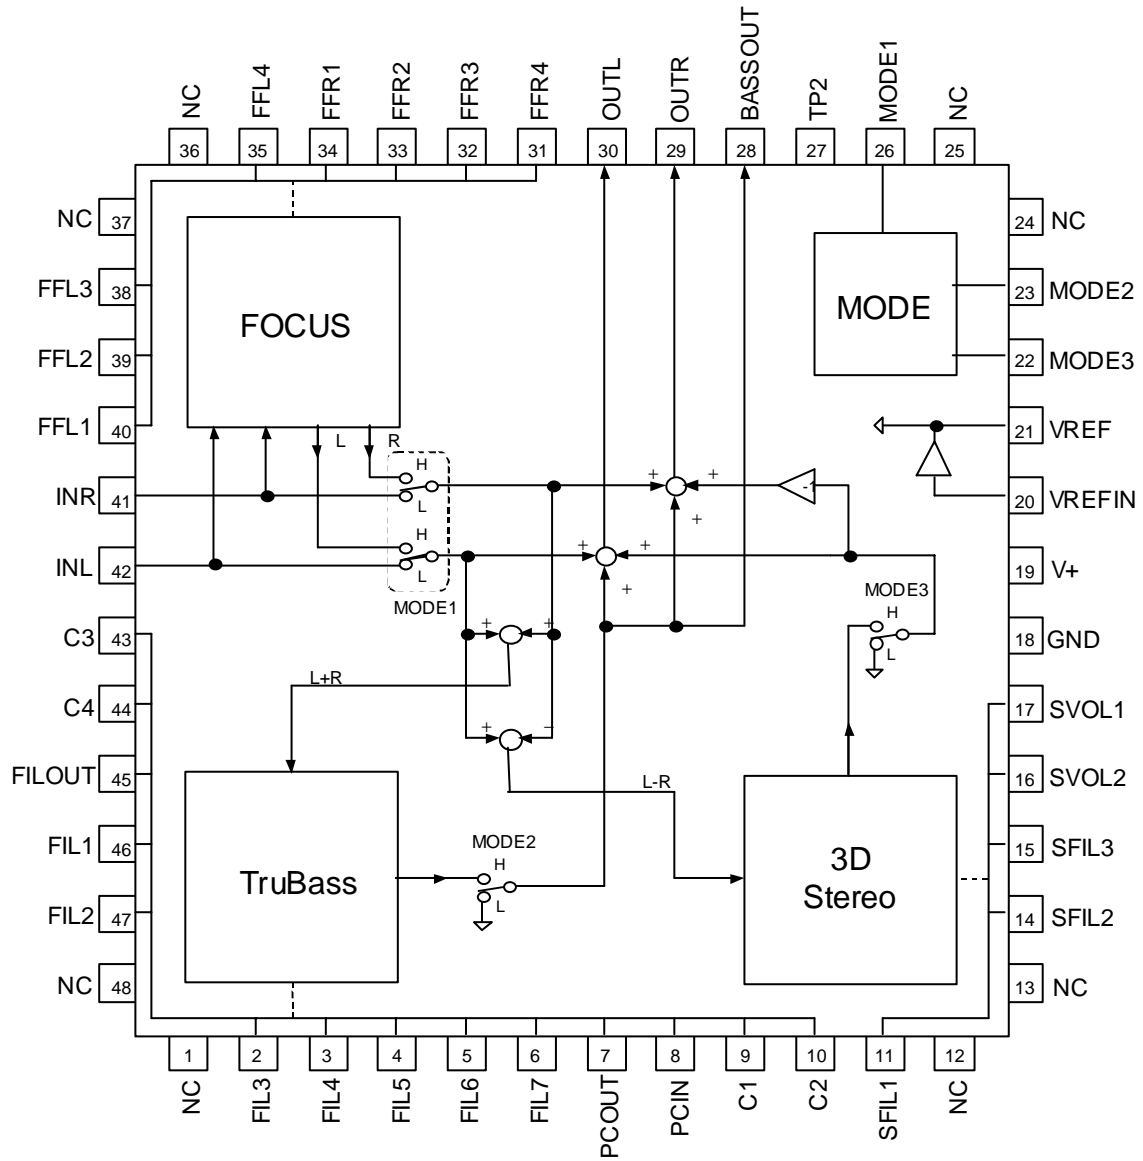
NC FFL4 FFR1 FFR2 FFR3 FFR4 OUTL OUTR BASSOUT TP2 MODE1 NC

36 35 34 33 32 31 30 29 28 27 26 25

NC 37
FFL3 38
FFL2 39
FFL1 40
INR 41
INL 42
C3 43
C4 44
FILOUT 45
FIL1 46
FIL2 47
NC 48

FOCUS

L R

H
L
H
L

MODE1

+ +
+
+ +
+

+ +
L+R
+ -

L-R

TruBass

MODE2
H
L

MODE

MODE3
H
L

3D
Stereo

24 NC
23 MODE2
22 MODE3
21 VREF
20 VREFIN
19 V+
18 GND
17 SVOL1
16 SVOL2
15 SFIL3
14 SFIL2
13 NC

1 2 3 4 5 6 7 8 9 10 11 12

NC FIL3 FIL4 FIL5 FIL6 FIL7 PCOUT PCIN C1 C2 SFIL1 NC